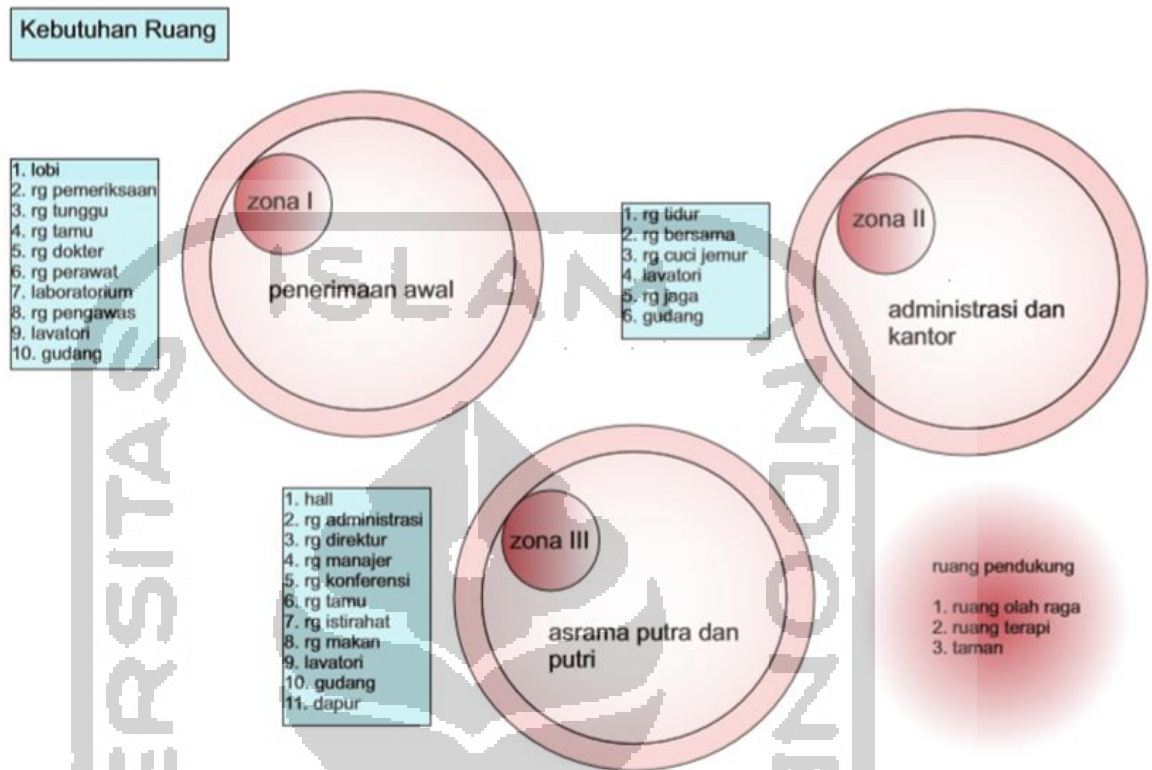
Kebutuhan Ruang

1. lobi
2. rg pemeriksaan
3. rg tunggu
4. rg tamu
5. rg dokter
6. rg perawat
7. laboratorium
8. rg pengawas
9. lavatori
10. gudang

zona I

penerimaan awal

1. rg tidur
2. rg bersama
3. rg cuci jemur
4. lavatori
5. rg jaga
6. gudang

zona II

administrasi dan kantor

1. hall
2. rg administrasi
3. rg direktur
4. rg manajer
5. rg konferensi
6. rg tamu
7. rg istirahat
8. rg makan
9. lavatori
10. gudang
11. dapur

zona III

asrama putra dan putri

ruang pendukung

1. ruang olah raga
2. ruang terapi
3. taman

ISLAM

SITAS

INDON